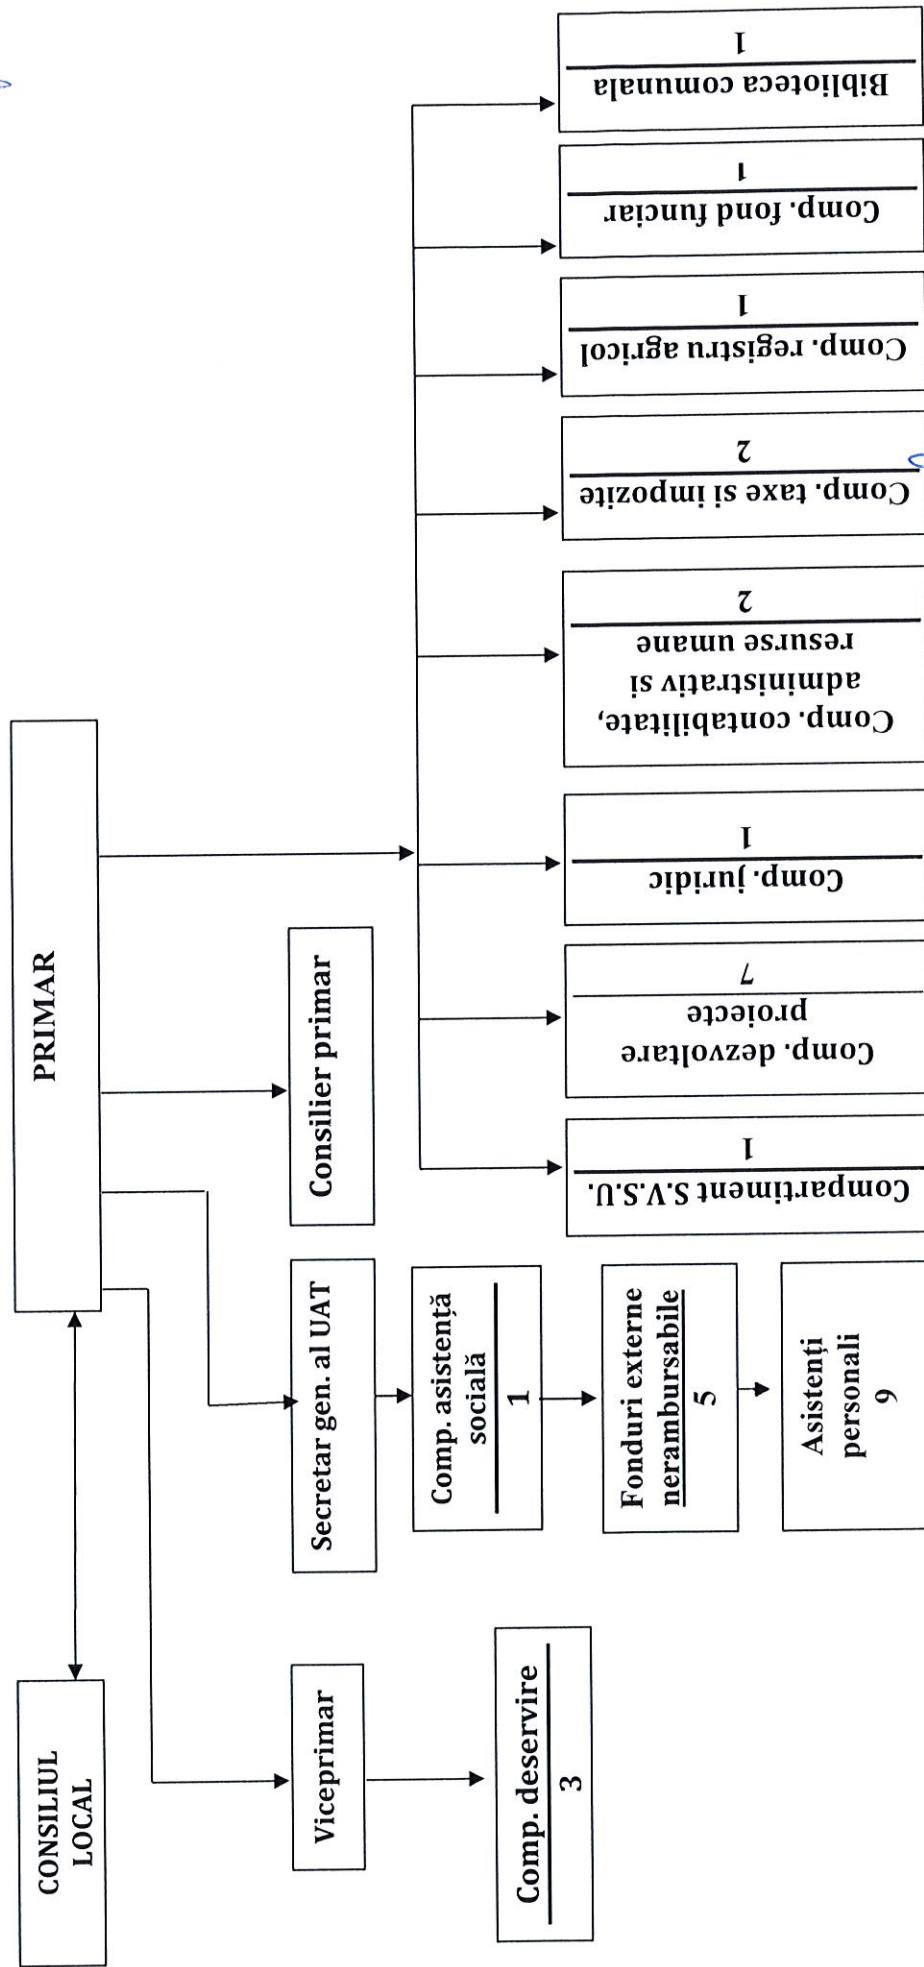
CONSILIUL LOCAL

PRIMAR

Viceprimar

Comp. deservire
3

Secretar gen. al UAT

Comp. asistență socială
1

Fonduri externe nerambursabile
5

Asistenți personali
9

Consilier primar

Compartiment S.V.S.U.
1

Comp. dezvoltare proiecte
7

Comp. juridic
1

Comp. contabilitate, administrativ și resurse umane
2

Comp. taxe și impozite
2

Comp. registru agricol
1

Comp. fond funciar
1

Biblioteca comunala
1